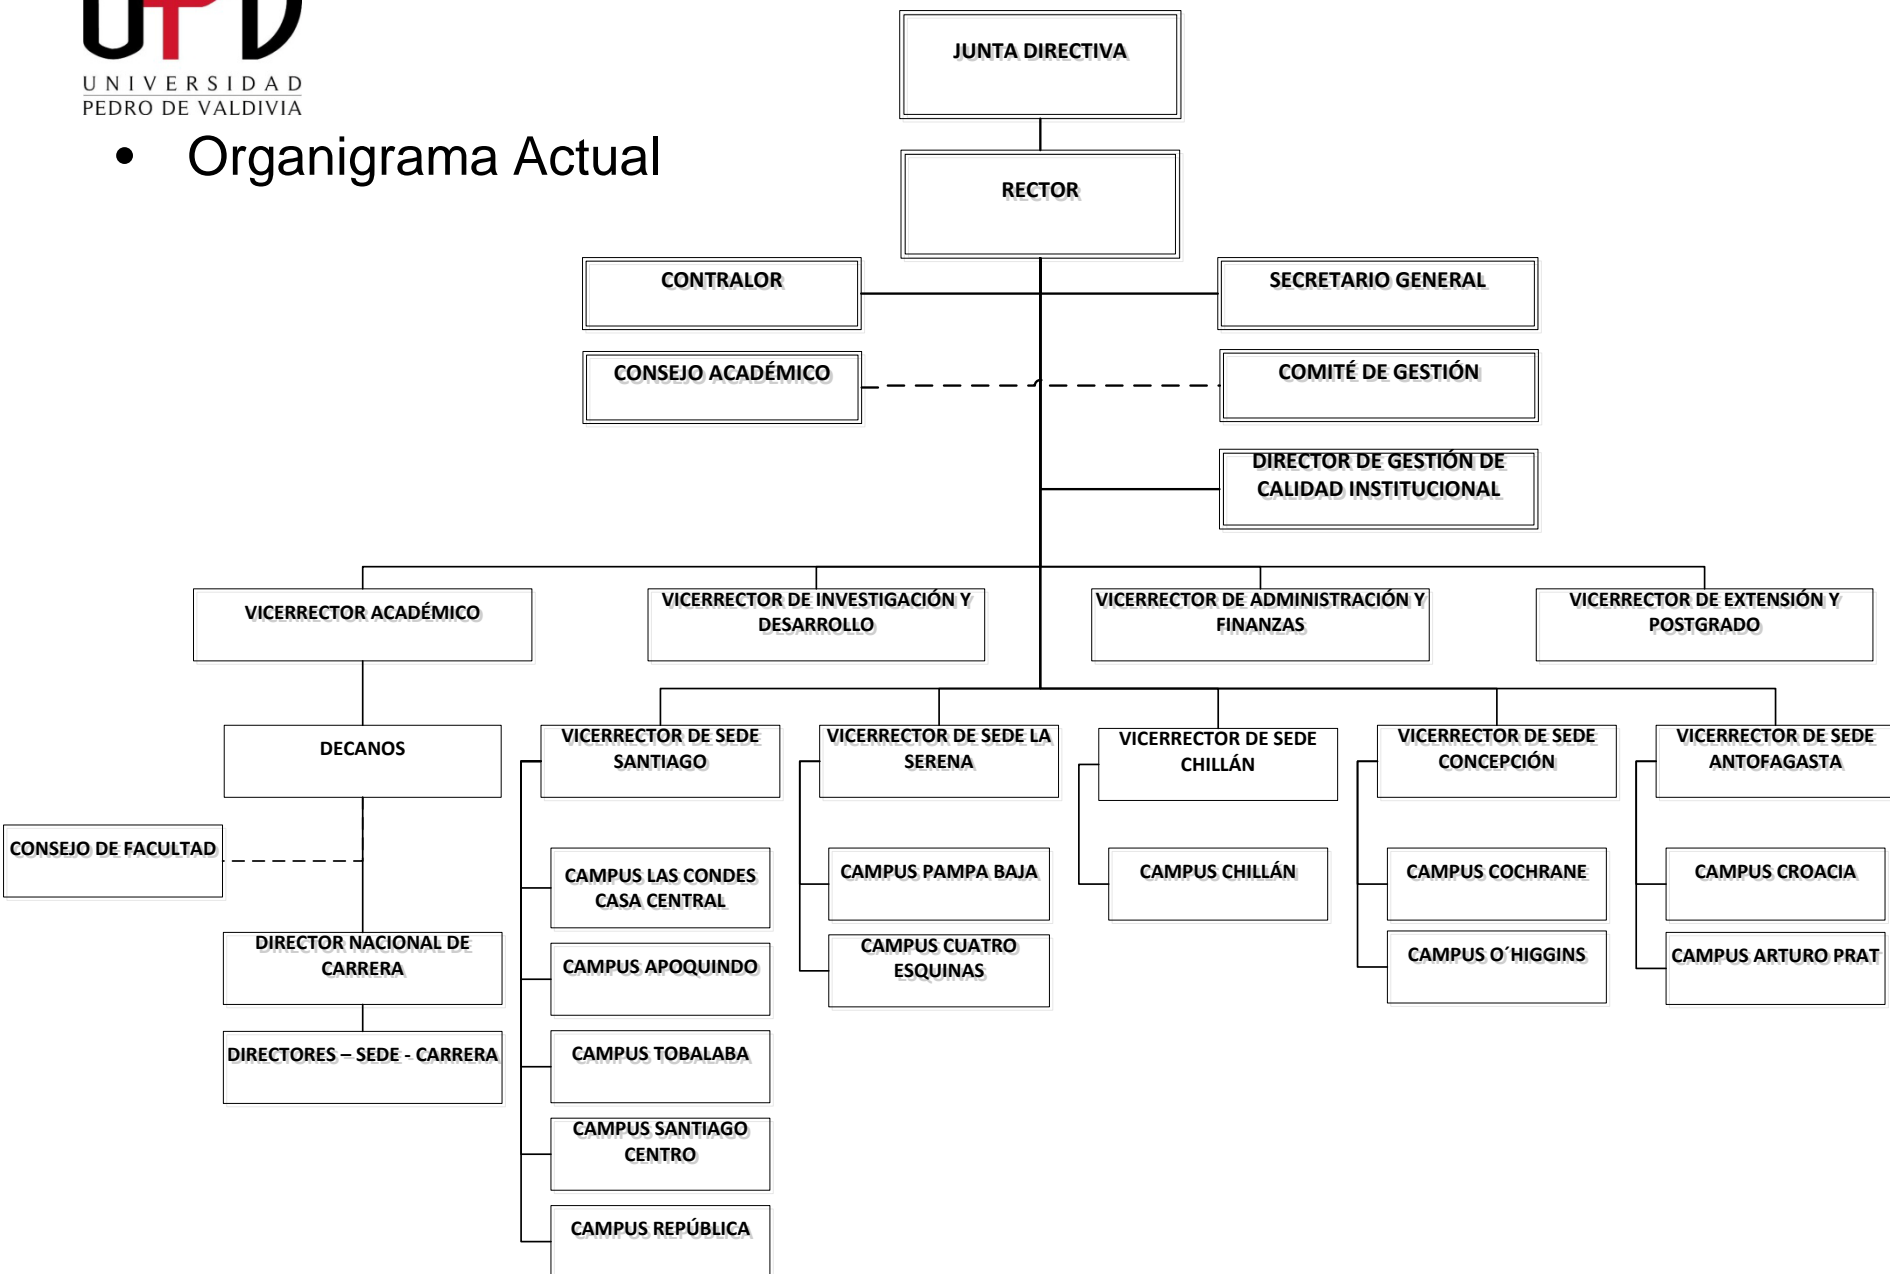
UPV
UNIVERSIDAD
PEDRO DE VALDIVIA

• Organigrama Actual

JUNTA DIRECTIVA

RECTOR

CONTRALOR

SECRETARIO GENERAL

CONSEJO ACADÉMICO

COMITÉ DE GESTIÓN

DIRECTOR DE GESTIÓN DE CALIDAD INSTITUCIONAL

VICERRECTOR ACADÉMICO

VICERRECTOR DE INVESTIGACIÓN Y DESARROLLO

VICERRECTOR DE ADMINISTRACIÓN Y FINANZAS

VICERRECTOR DE EXTENSIÓN Y POSTGRADO

DECANOS

CONSEJO DE FACULTAD

DIRECTOR NACIONAL DE CARRERA

DIRECTORES – SEDE - CARRERA

VICERRECTOR DE SEDE SANTIAGO

CAMPUS LAS CONDES CASA CENTRAL

CAMPUS APOQUINDO

CAMPUS TOBALABA

CAMPUS SANTIAGO CENTRO

CAMPUS REPÚBLICA

VICERRECTOR DE SEDE LA SERENA

CAMPUS PAMPA BAJA

CAMPUS CUATRO ESQUINAS

VICERRECTOR DE SEDE CHILLÁN

CAMPUS CHILLÁN

VICERRECTOR DE SEDE CONCEPCIÓN

CAMPUS COCHRANE

CAMPUS O´HIGGINS

VICERRECTOR DE SEDE ANTOFAGASTA

CAMPUS CROACIA

CAMPUS ARTURO PRAT